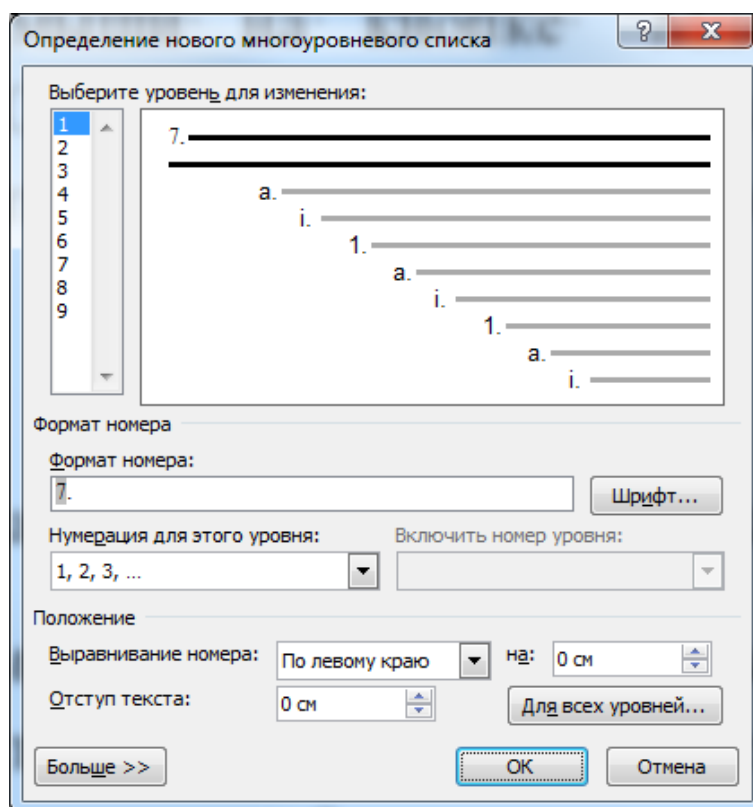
Определение нового многоуровневого списка

?

X

Выберите уровень для изменения:

1
2
3
4
5
6
7
8
9

7.

a.

i.

1.

a.

i.

1.

a.

i.

Формат номера

Формат номера:

7.

Шрифт...

Нумерация для этого уровня:

1, 2, 3, ...

Включить номер уровня:

Положение

Выравнивание номера:

По левому краю

на:

0 см

Отступ текста:

0 см

Для всех уровней...

Больше >>

ОК

Отмена